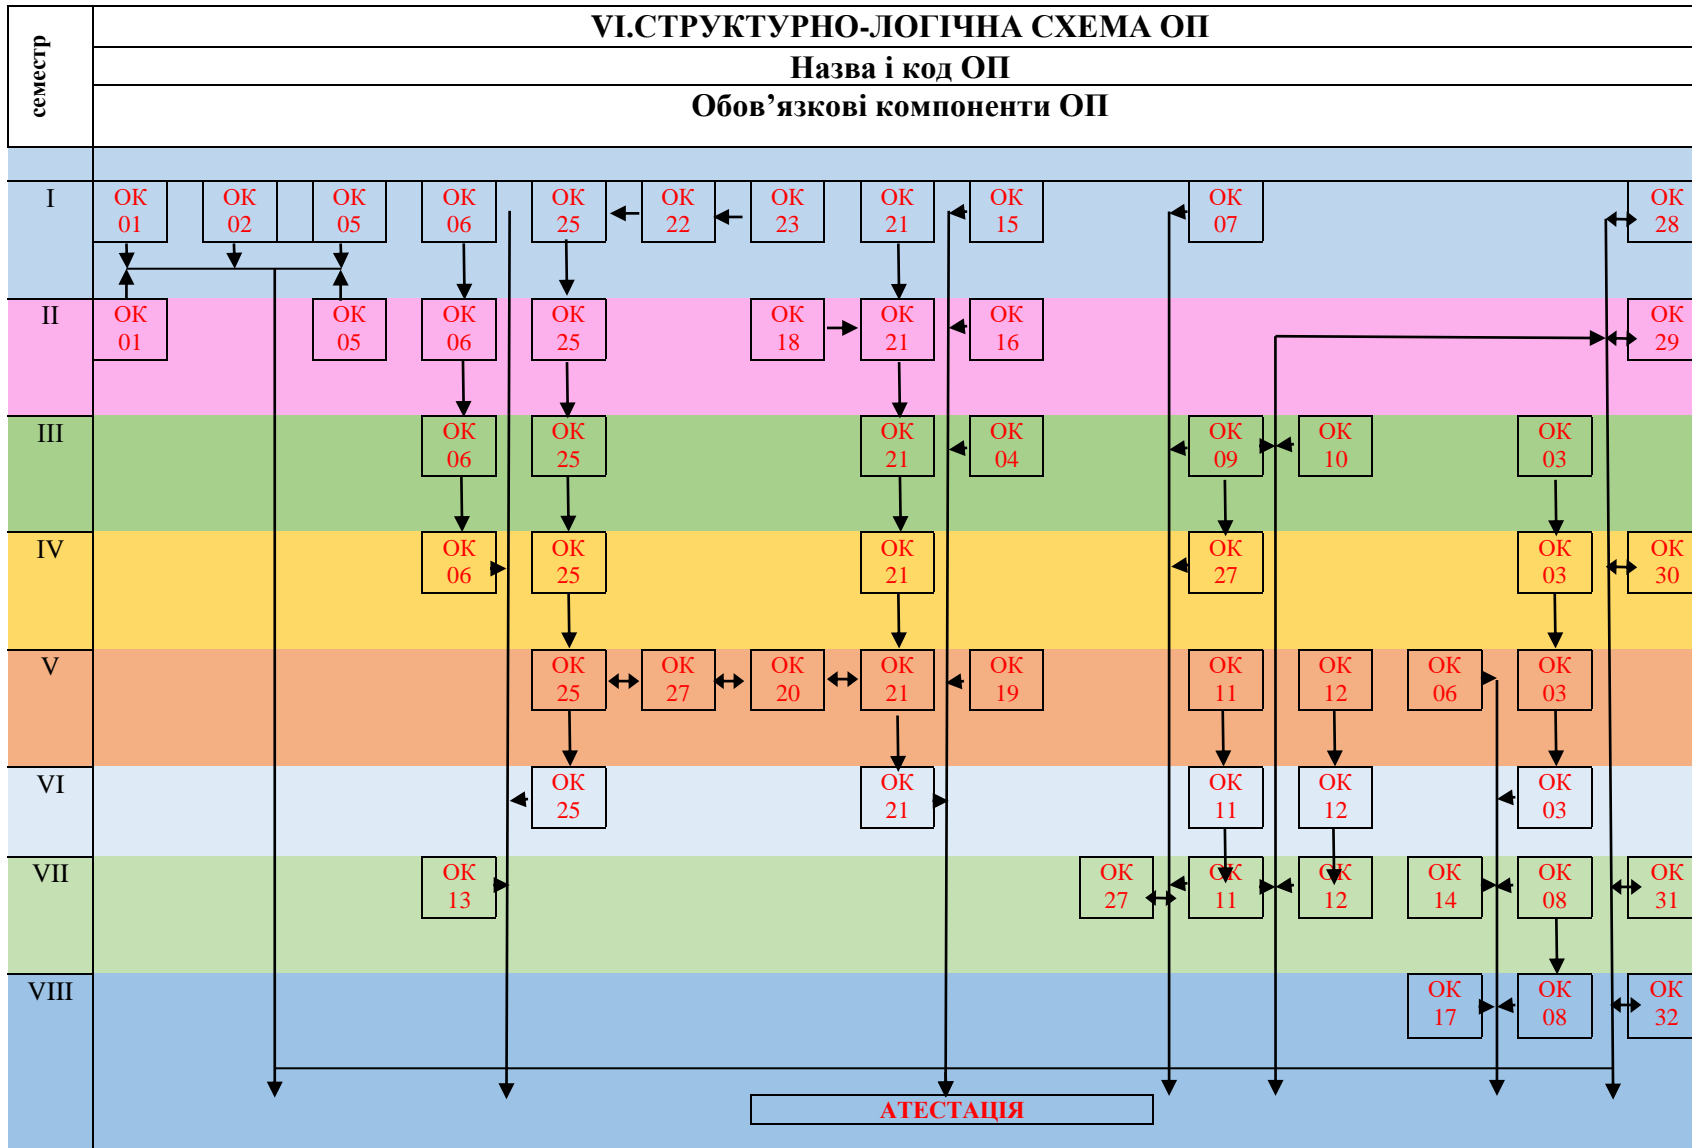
семестр

VI.СТРУКТУРНО-ЛОГІЧНА СХЕМА ОП

Назва і код ОП

Обов’язкові компоненти ОП

I
ОК 01
ОК 02
ОК 05
ОК 06
ОК 25
ОК 22
ОК 23
ОК 21
ОК 15
ОК 07
ОК 28

II
ОК 01
ОК 05
ОК 06
ОК 25
ОК 18
ОК 21
ОК 16
ОК 29

III
ОК 06
ОК 25
ОК 21
ОК 04
ОК 09
ОК 10
ОК 03

IV
ОК 06
ОК 25
ОК 21
ОК 27
ОК 03
ОК 30

V
ОК 25
ОК 27
ОК 20
ОК 21
ОК 19
ОК 11
ОК 12
ОК 06
ОК 03

VI
ОК 25
ОК 21
ОК 11
ОК 12
ОК 03

VII
ОК 13
ОК 27
ОК 11
ОК 12
ОК 14
ОК 08
ОК 31

VIII
ОК 17
ОК 08
ОК 32

АТЕСТАЦІЯ